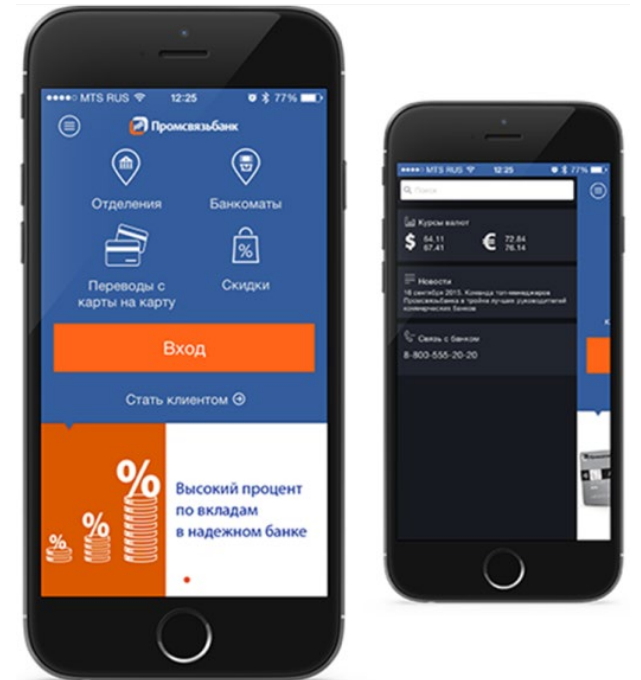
●●●●○ MTS RUS 12:25 77%

Промсвязьбанк

Отделения

Банкоматы

Переводы с карты на карту

Скидки

Вход

Стать клиентом

%

%

%

Высокий процент по вкладам в надежном банке

●●●●○ MTS RUS 12:25

Поиск

Курсы валют

$ 64.11 67.41

€ 72.84 76.14

Новости

18 сентября 2015. Команда топ-менеджеров Промсвязьбанка в тройке лучших руководителей коммерческих банков

Связь с банком

8-800-555-20-20